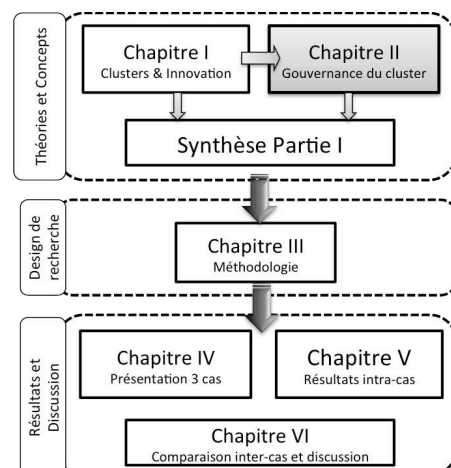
Théories et Concepts

Chapitre I
Clusters & Innovation

Chapitre II
Gouvernance du cluster

Synthèse Partie I

Design de recherche

Chapitre III
Méthodologie

Résultats et Discussion

Chapitre IV
Présentation 3 cas

Chapitre V
Résultats intra-cas

Chapitre VI
Comparaison inter-cas et discussion